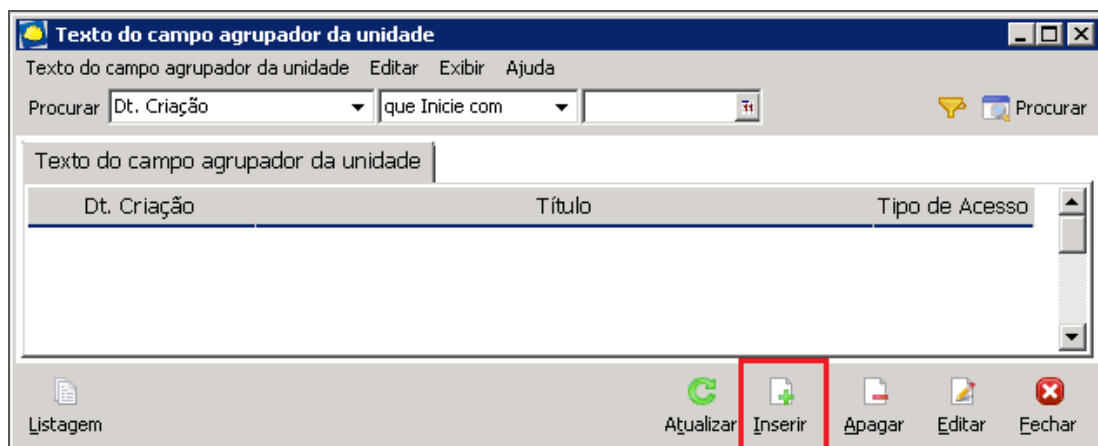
Texto do campo agrupador da unidade

Texto do campo agrupador da unidade Editar Exibir Ajuda

Procurar Dt. Criação que Inicie com Procurar

Texto do campo agrupador da unidade

| Dt. Criação | Título | Tipo de Acesso |
|---|---|---|

Listagem Atualizar Inserir Apagar Editar Fechar